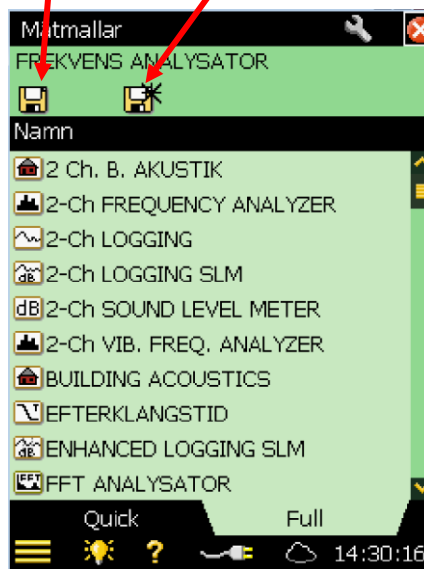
Mätmallar

FREKVENS ANALYSATOR

Namn

2 Ch. B. AKUSTIK
2-Ch FREQUENCY ANALYZER
2-Ch LOGGING
2-Ch LOGGING SLM
2-Ch SOUND LEVEL METER
2-Ch VIB. FREQ. ANALYZER
BUILDING ACOUSTICS
EFTERKLANGSTID
ENHANCED LOGGING SLM
FFT ANALYSATOR

Quick
Full

?
14:30:16